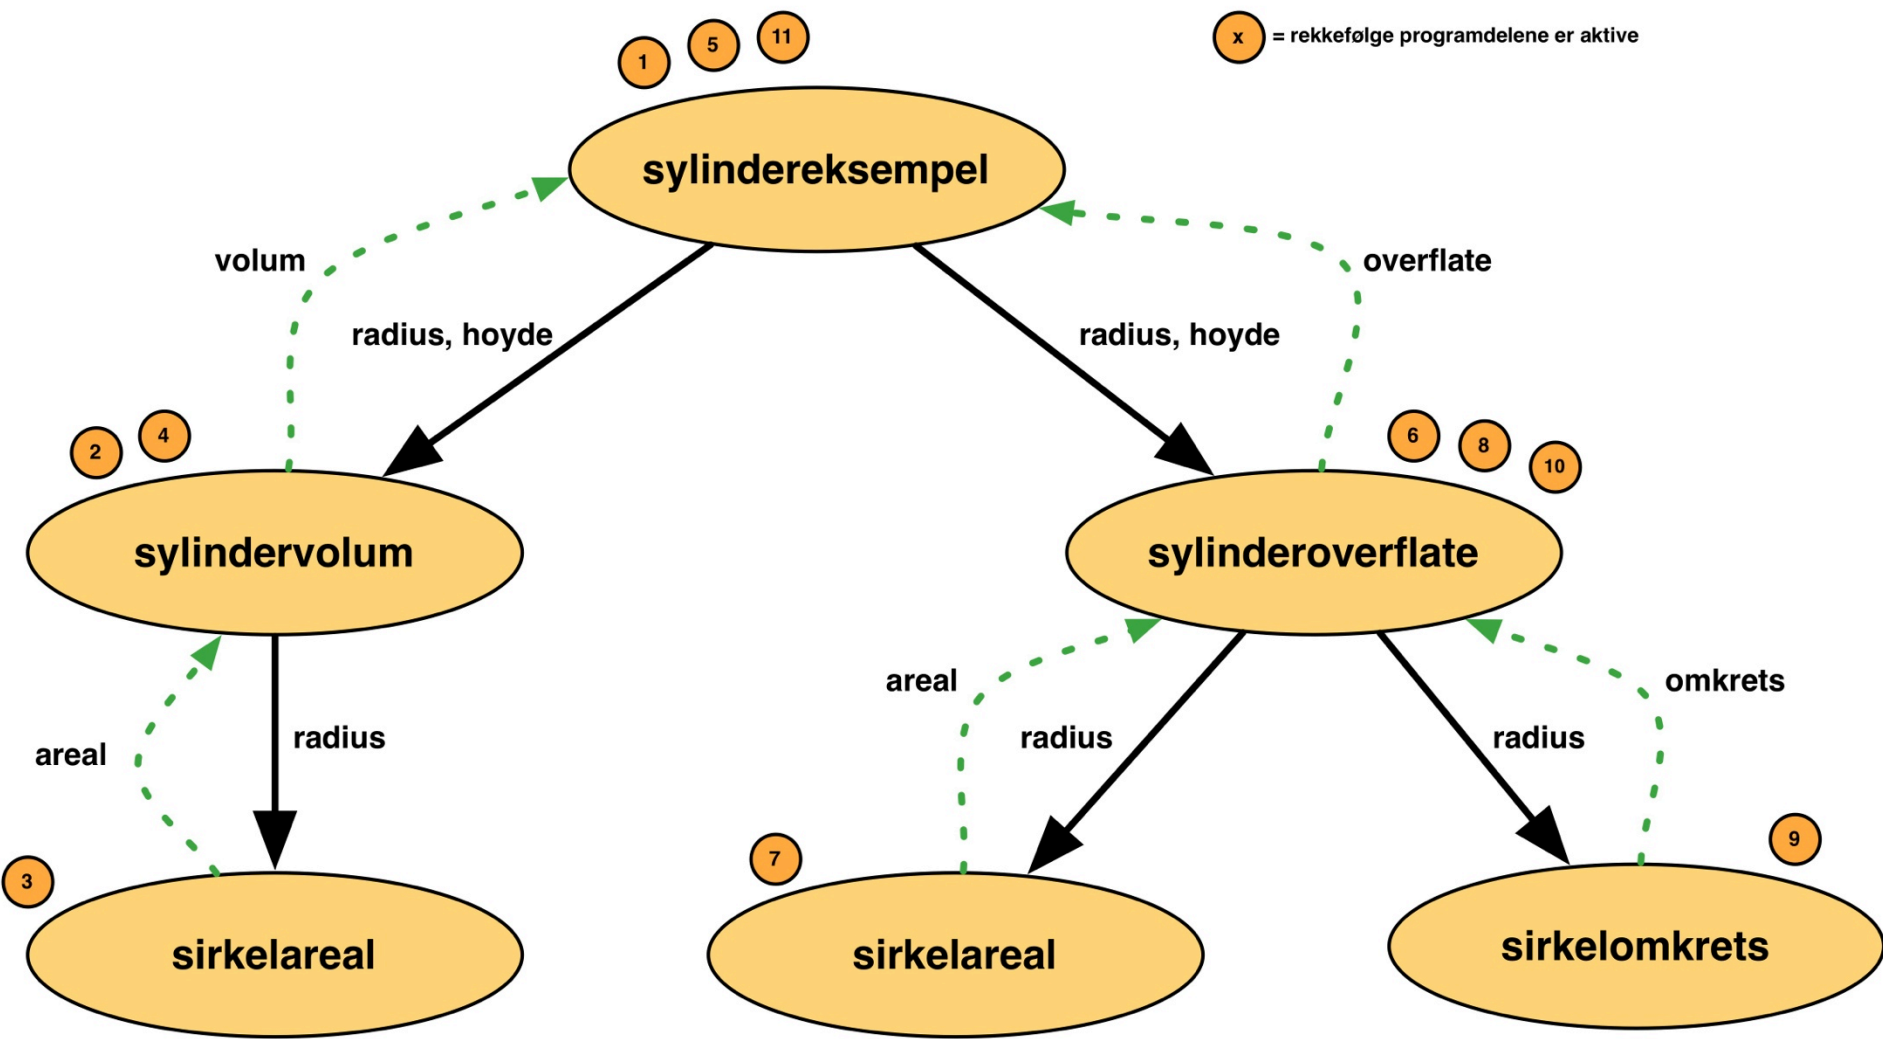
x = rekkefølge programdelene er aktive

1 5 11

sylindereksempel

volum

radius, hoyde

radius, hoyde

overflate

2 4

sylindervolum

6 8 10

sylinderoverflate

areal

radius

areal

radius

radius

omkrets

3

sirkelareal

7

sirkelareal

9

sirkelomkrets